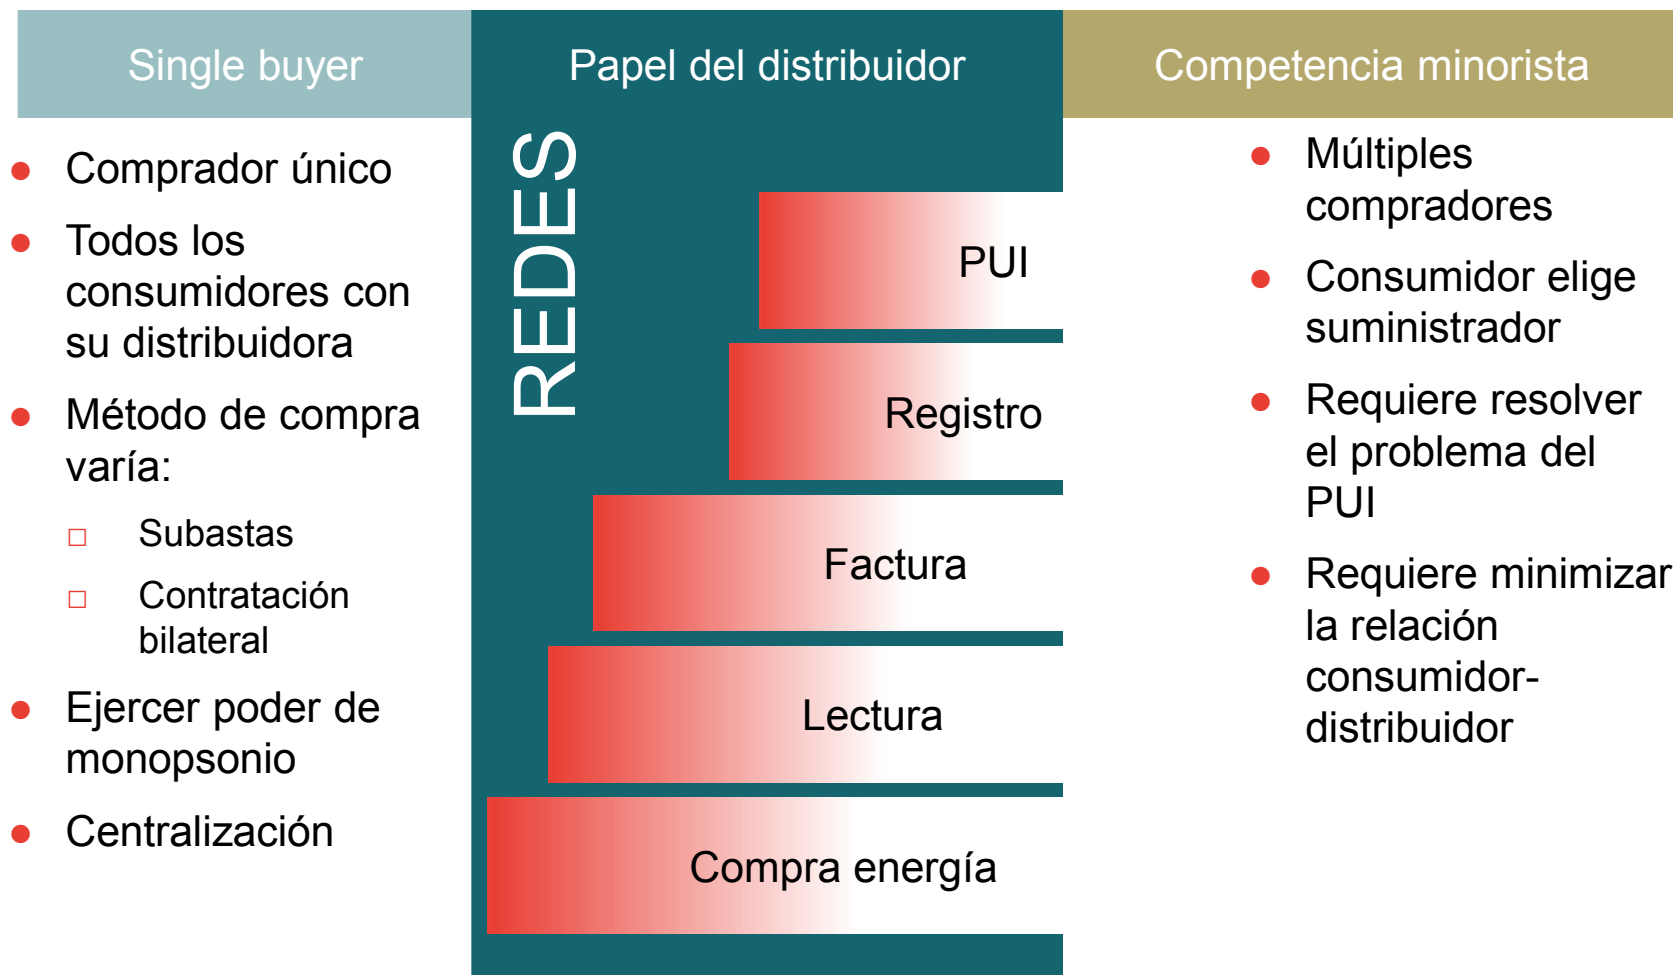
Single buyer

- Comprador único
- Todos los consumidores con su distribuidora
- Método de compra varía:
  - Subastas
  - Contratación bilateral
- Ejercer poder de monopsonio
- Centralización

Papel del distribuidor

REDES

PUI

Registro

Factura

Lectura

Compra energía

Competencia minorista

- Múltiples compradores
- Consumidor elige suministrador
- Requiere resolver el problema del PUI
- Requiere minimizar la relación consumidor-distribuidor